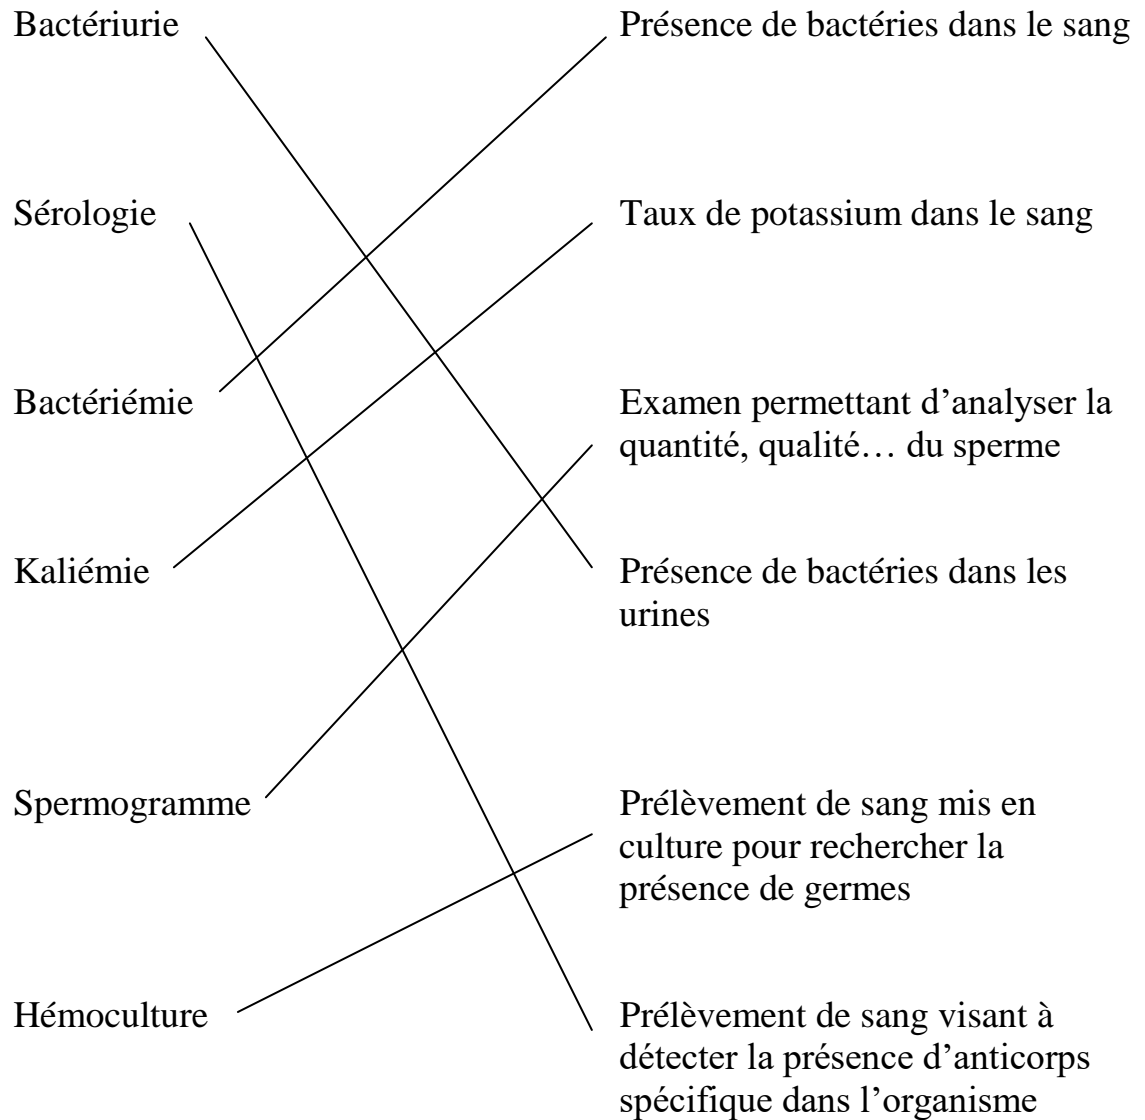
Bactériurie

Sérologie

Bactériémie

Kaliémie

Spermogramme

Hémoculture

Présence de bactéries dans le sang

Taux de potassium dans le sang

Examen permettant d'analyser la quantité, qualité… du sperme

Présence de bactéries dans les urines

Prélèvement de sang mis en culture pour rechercher la présence de germes

Prélèvement de sang visant à détecter la présence d'anticorps spécifique dans l'organisme